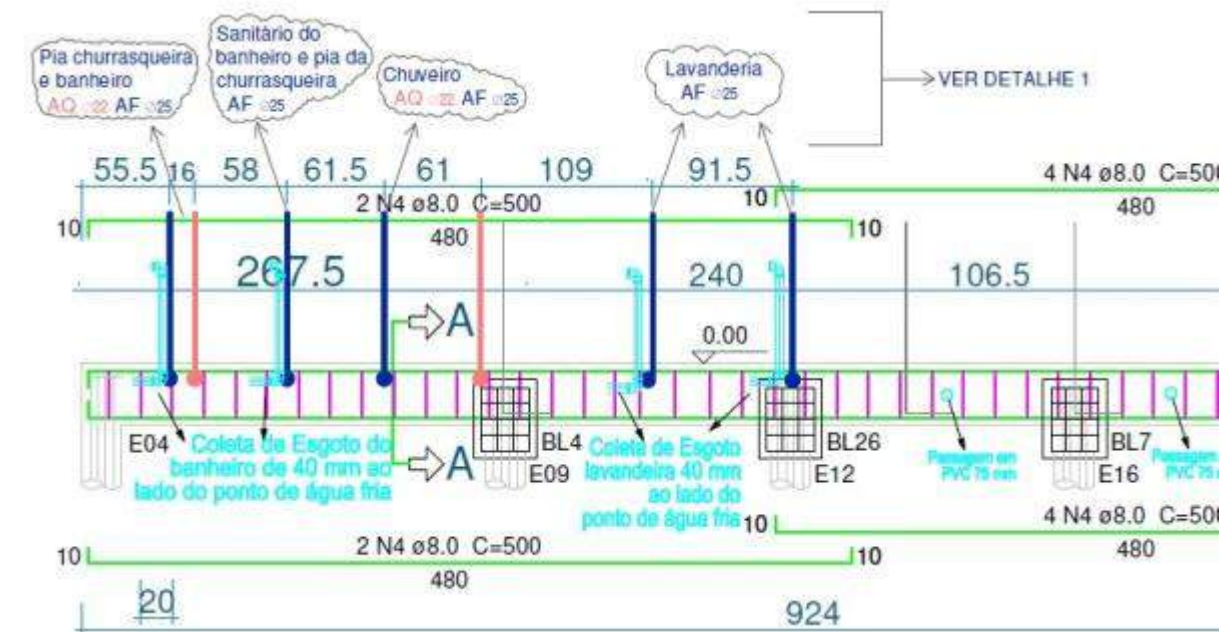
Pia churrasqueira e banheiro
AQ ⌀22 AF ⌀25

Sanitário do banheiro e pia da churrasqueira
AF ⌀25

Chuveiro
AQ ⌀22 AF ⌀25

Lavanderia
AF ⌀25

VER DETALHE 1

55.5 16 58 61.5 61 109 91.5

2 N4 ø8.0 C=500
480
10 10

4 N4 ø8.0 C=500
480
10

267.5
240
106.5

A
0.00
A

E04
Coleta de Esgoto do banheiro de 40 mm ao lado do ponto de água fria

BL4
E09

Coleta de Esgoto lavanderia 40 mm ao lado do ponto de água fria

BL26
E12

Passagem em PVC 75 mm

BL7
E16

Passagem em PVC 75 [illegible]

10
4 N4 ø8.0 C=500
480

10
2 N4 ø8.0 C=500
480
10

20
924